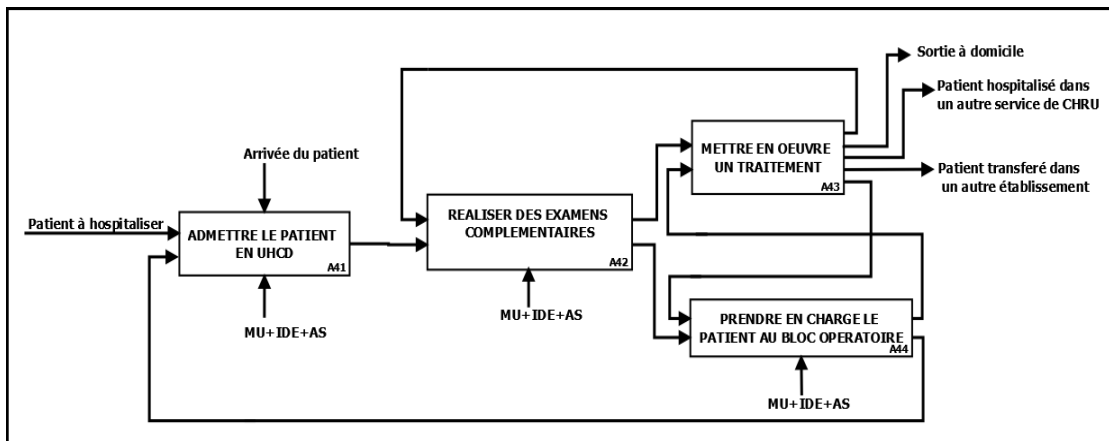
Sortie à domicile

Patient hospitalisé dans un autre service de CHRU

Arrivée du patient

METTRE EN OEUVRE UN TRAITEMENT
A43

Patient transferé dans un autre établissement

Patient à hospitaliser

ADMETTRE LE PATIENT EN UHCD
A41

REALISER DES EXAMENS COMPLEMENTAIRES
A42

MU+IDE+AS

MU+IDE+AS

PRENDRE EN CHARGE LE PATIENT AU BLOC OPERATOIRE
A44

MU+IDE+AS